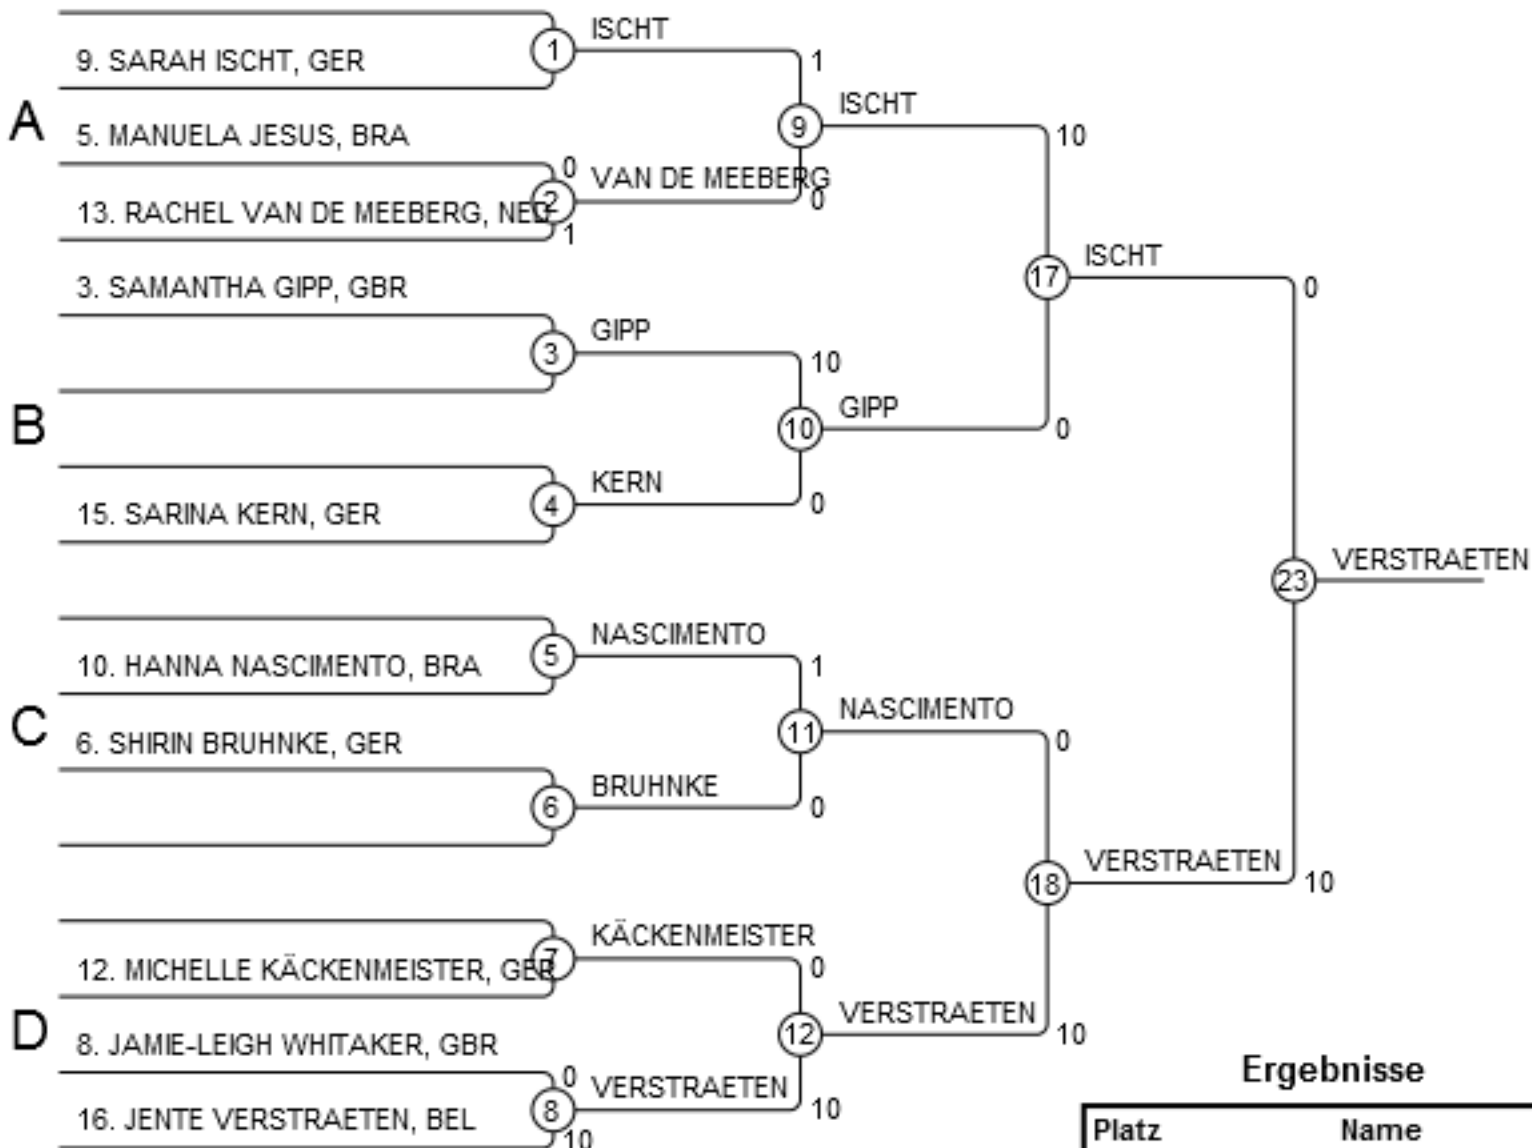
9. SARAH ISCHT, GER
1
ISCHT
1
A
5. MANUELA JESUS, BRA
0
13. RACHEL VAN DE MEEBERG, NED
2
1
VAN DE MEEBERG
0
9
ISCHT
10
3. SAMANTHA GIPP, GBR
3
GIPP
10
B
10
GIPP
0
17
ISCHT
0
15. SARINA KERN, GER
4
KERN
0
23
VERSTRAETEN
10. HANNA NASCIMENTO, BRA
5
NASCIMENTO
1
C
6. SHIRIN BRUHNKE, GER
11
NASCIMENTO
0
6
BRUHNKE
0
18
VERSTRAETEN
10
12. MICHELLE KÄCKENMEISTER, GER
7
KÄCKENMEISTER
0
D
8. JAMIE-LEIGH WHITAKER, GBR
12
VERSTRAETEN
10
0
16. JENTE VERSTRAETEN, BEL
8
10
VERSTRAETEN
10
Ergebnisse
Platz
Name